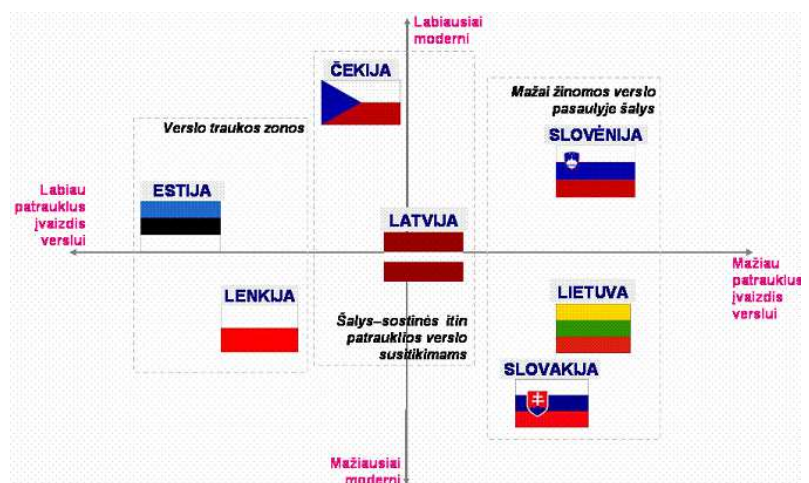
Labiausiai moderni

ČEKIJA

Mažai žinomos verslo pasaulyje šalys

Verslo traukos zonos

SLOVĖNIJA

Labiau patrauklus įvaizdis verslui

ESTIJA

LATVIJA

Mažiau patrauklus įvaizdis verslui

LENKIJA

LIETUVA

Šalys–sostinės itin patrauklios verslo susitikimams

SLOVAKIJA

Mažiausiai moderni